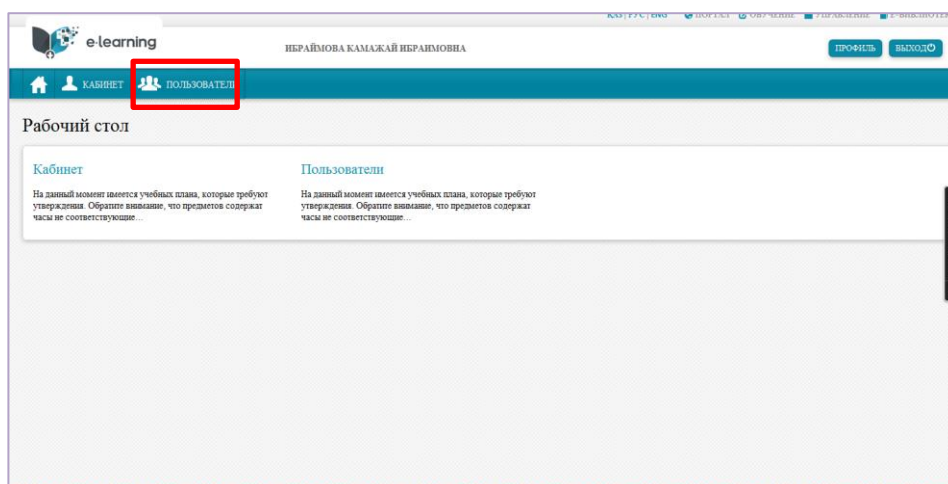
KAZ | РУС | ENG ПОРТАЛ ОБУЧЕНИЕ УПРАВЛЕНИЕ Е-БИБЛИОТЕ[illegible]

e-learning

ИБРАЙМОВА КАМАЖАЙ ИБРАИМОВНА

ПРОФИЛЬ ВЫХОД

КАБИНЕТ ПОЛЬЗОВАТЕЛИ

Рабочий стол

Кабинет

На данный момент имеется учебных плана, которые требуют утверждения. Обратите внимание, что предметов содержат часы не соответствующие...

Пользователи

На данный момент имеется учебных плана, которые требуют утверждения. Обратите внимание, что предметов содержат часы не соответствующие...